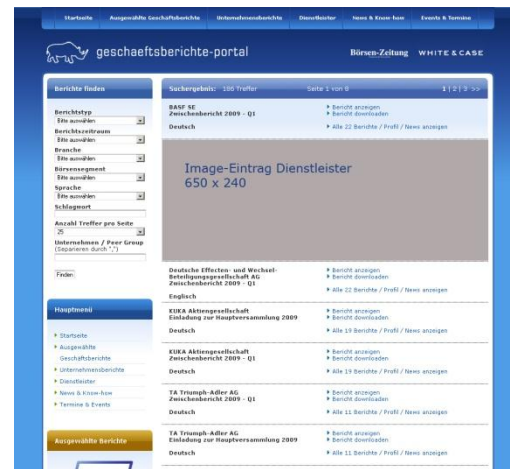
Startseite Ausgewählte Geschäftsberichte Unternehmensberichte Dienstleister News & Know-how Events & Termine

geschaeftsberichte-portal

Börsen-Zeitung WHITE & CASE

Berichte finden

Berichtstyp
Bitte auswählen
Berichtszeitraum
Bitte auswählen
Branche
Bitte auswählen
Börsensegment
Bitte auswählen
Sprache
Bitte auswählen
Schlagwort

Anzahl Treffer pro Seite
25
Unternehmen / Peer Group
(Separieren durch ",")

Finden

Hauptmenü

Startseite
Ausgewählte Geschäftsberichte
Unternehmensberichte
Dienstleister
News & Know-how
Termine & Events

Ausgewählte Berichte

Suchergebnis: 186 Treffer

Seite 1 von 8

1 | 2 | 3 >>

BASF SE
Zwischenbericht 2009 - Q1
Deutsch
Bericht anzeigen
Bericht downloaden
Alle 22 Berichte / Profil / News anzeigen

Image-Eintrag Dienstleister
650 x 240

Deutsche Effecten- und Wechsel-Beteiligungsgesellschaft AG
Zwischenbericht 2009 - Q1
Englisch
Bericht anzeigen
Bericht downloaden
Alle 22 Berichte / Profil / News anzeigen

KUKA Aktiengesellschaft
Einladung zur Hauptversammlung 2009
Deutsch
Bericht anzeigen
Bericht downloaden
Alle 19 Berichte / Profil / News anzeigen

KUKA Aktiengesellschaft
Zwischenbericht 2009 - Q1
Deutsch
Bericht anzeigen
Bericht downloaden
Alle 19 Berichte / Profil / News anzeigen

TA Triumph-Adler AG
Zwischenbericht 2009 - Q1
Deutsch
Bericht anzeigen
Bericht downloaden
Alle 11 Berichte / Profil / News anzeigen

TA Triumph-Adler AG
Einladung zur Hauptversammlung 2009
Deutsch
Bericht anzeigen
Bericht downloaden
Alle 11 Berichte / Profil / News anzeigen